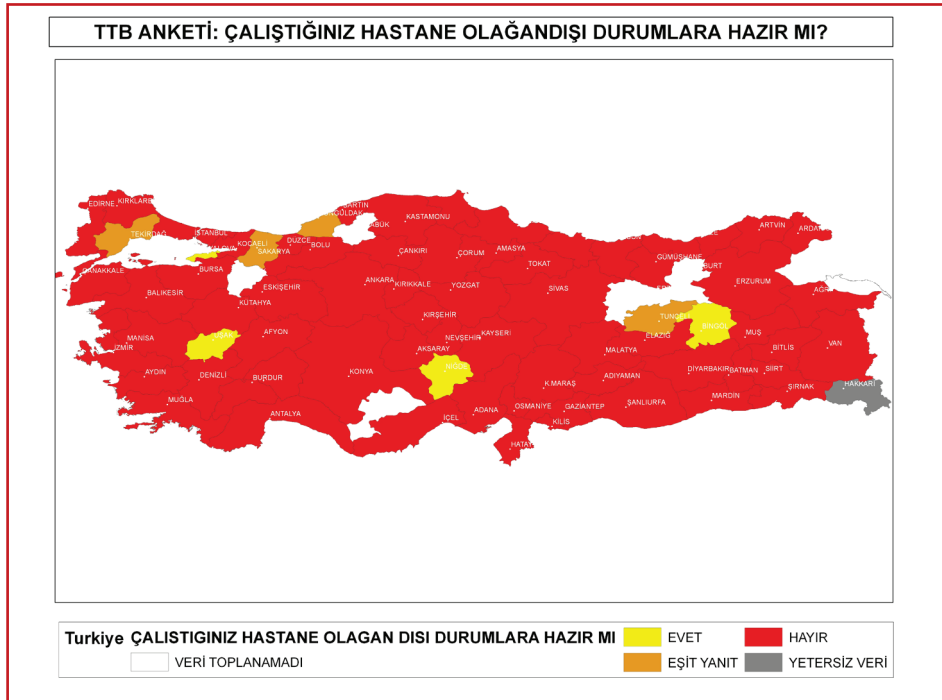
TTB ANKETİ: ÇALIŞTIĞINIZ HASTANE OLAĞANDIŞI DURUMLARA HAZIR MI?

EDİRNE KIRKLARELİ TEKİRDAĞ İSTANBUL KOCAELİ YALOVA DÜZCE BARTIN ZONGULDAK KARABÜK KASTAMONU SAKARYA BOLU ÇANAKKALE BURSA ÇANKIRI ÇORUM AMASYA ARTVİN ARDAHAN GÜMÜŞHANE BAYBURT TOKAT BALIKESİR ESKİŞEHİR ANKARA KIRIKKALE YOZGAT SİVAS ERZURUM AĞRI KÜTAHYA KIRŞEHİR TUNCELİ BİNGÖL MANİSA UŞAK AFYON NEVŞEHİR KAYSERİ ELAZIĞ MUŞ İZMİR AKSARAY MALATYA BİTLİS VAN AYDIN DENİZLİ BURDUR KONYA NİĞDE K.MARAŞ ADIYAMAN DİYARBAKIR BATMAN SİİRT MUĞLA ŞIRNAK HAKKARİ ANTALYA İÇEL ADANA OSMANİYE GAZİANTEP ŞANLIURFA MARDİN KİLİS HATAY

Turkiye ÇALISTIGINIZ HASTANE OLAGAN DISI DURUMLARA HAZIR MI
EVET
HAYIR
VERİ TOPLANAMADI
EŞİT YANIT
YETERSİZ VERİ